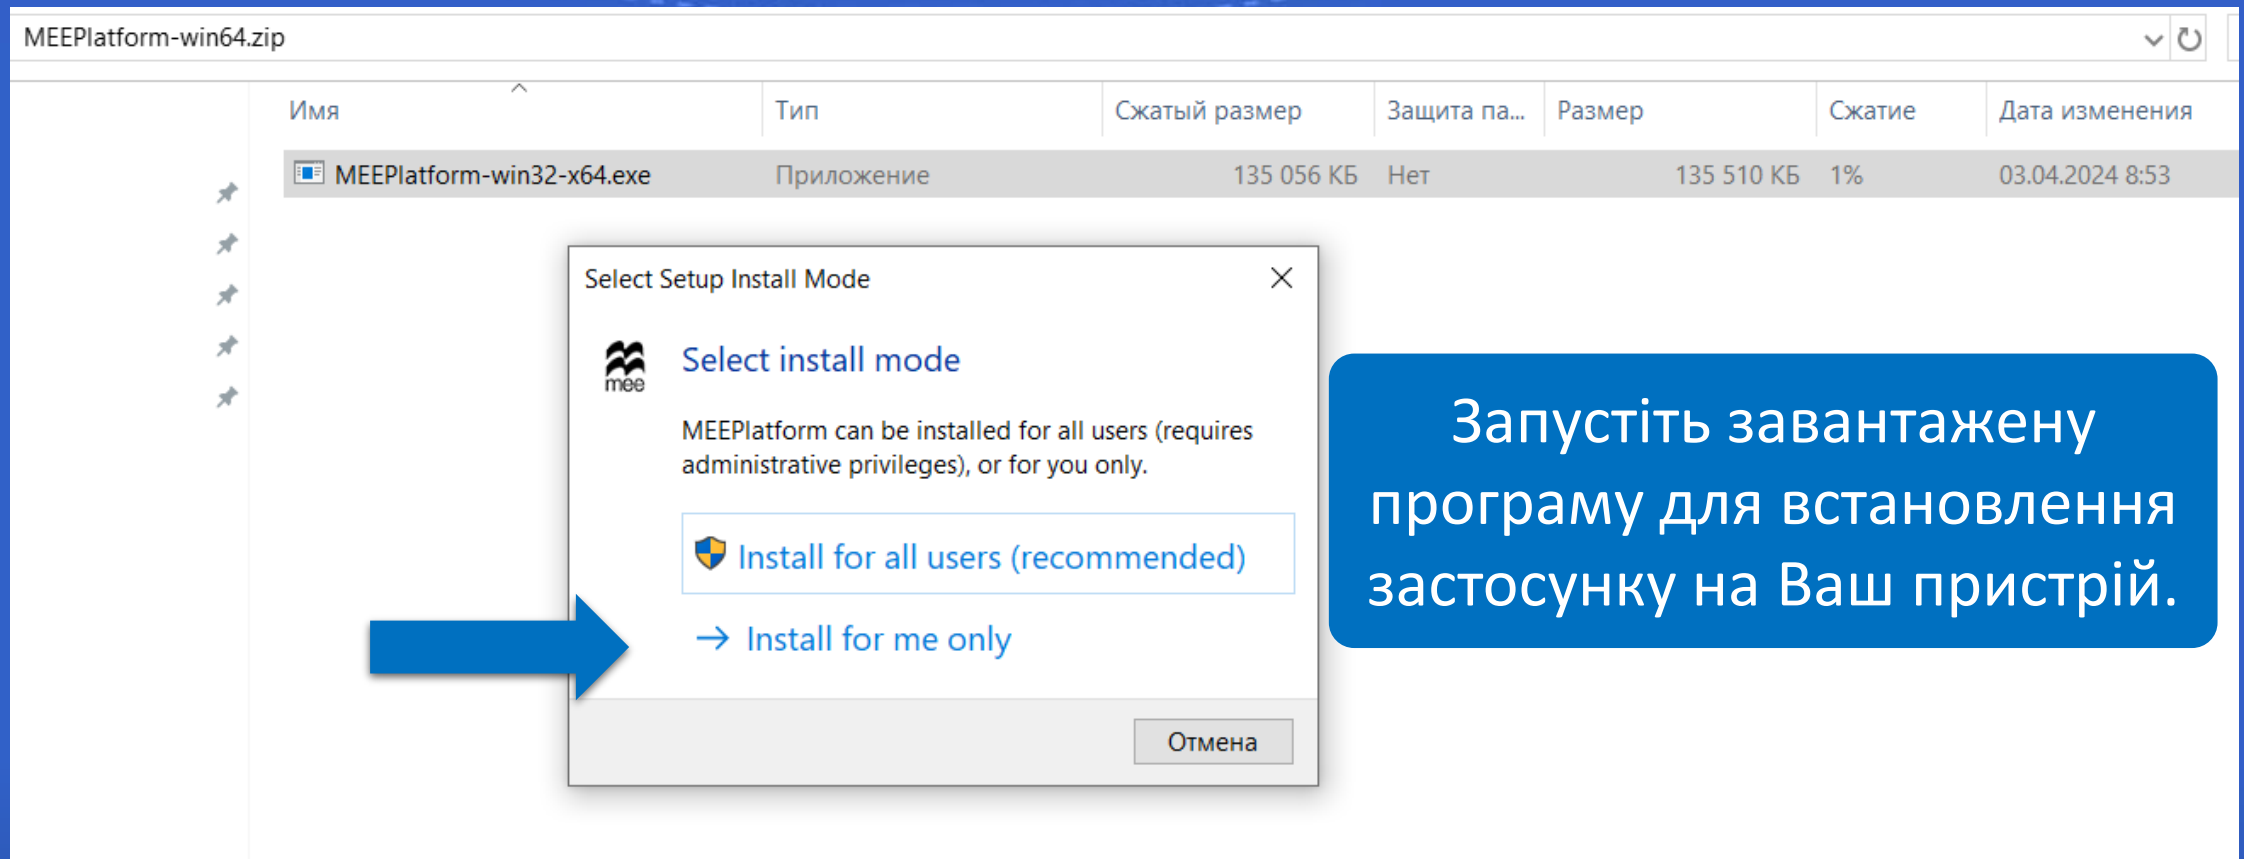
MEEPlatform-win64.zip

| Имя | Тип | Сжатый размер | Защита па... | Размер | Сжатие | Дата изменения |
|---|---|---|---|---|---|---|
| MEEPlatform-win32-x64.exe | Приложение | 135 056 КБ | Нет | 135 510 КБ | 1% | 03.04.2024 8:53 |

Select Setup Install Mode

mee

Select install mode

MEEPlatform can be installed for all users (requires administrative privileges), or for you only.

Install for all users (recommended)

Install for me only

Отмена

Запустіть завантажену програму для встановлення застосунку на Ваш пристрій.